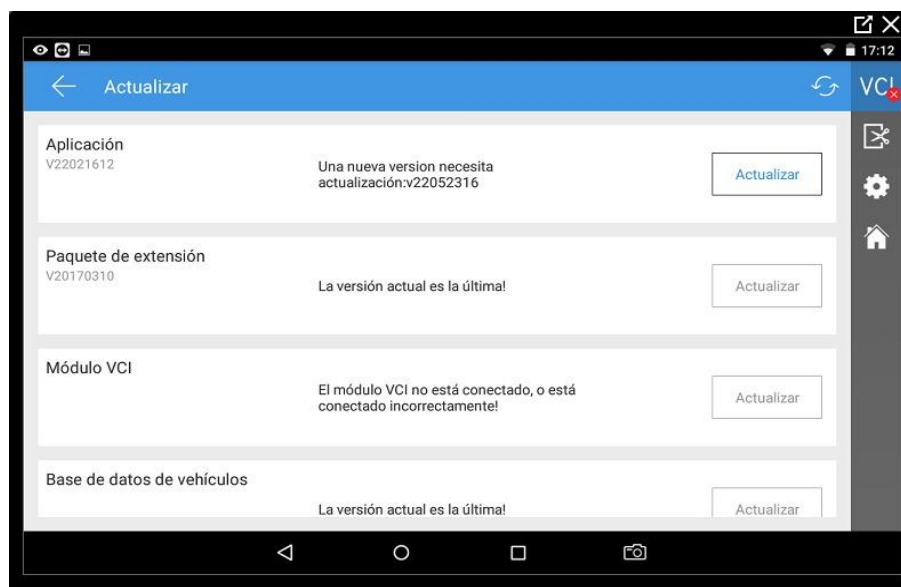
17:12

Actualizar

VCI

Aplicación
V22021612

Una nueva version necesita actualización:v22052316

Actualizar

Paquete de extensión
V20170310

La versión actual es la última!

Actualizar

Módulo VCI

El módulo VCI no está conectado, o está conectado incorrectamente!

Actualizar

Base de datos de vehículos

La versión actual es la última!

Actualizar